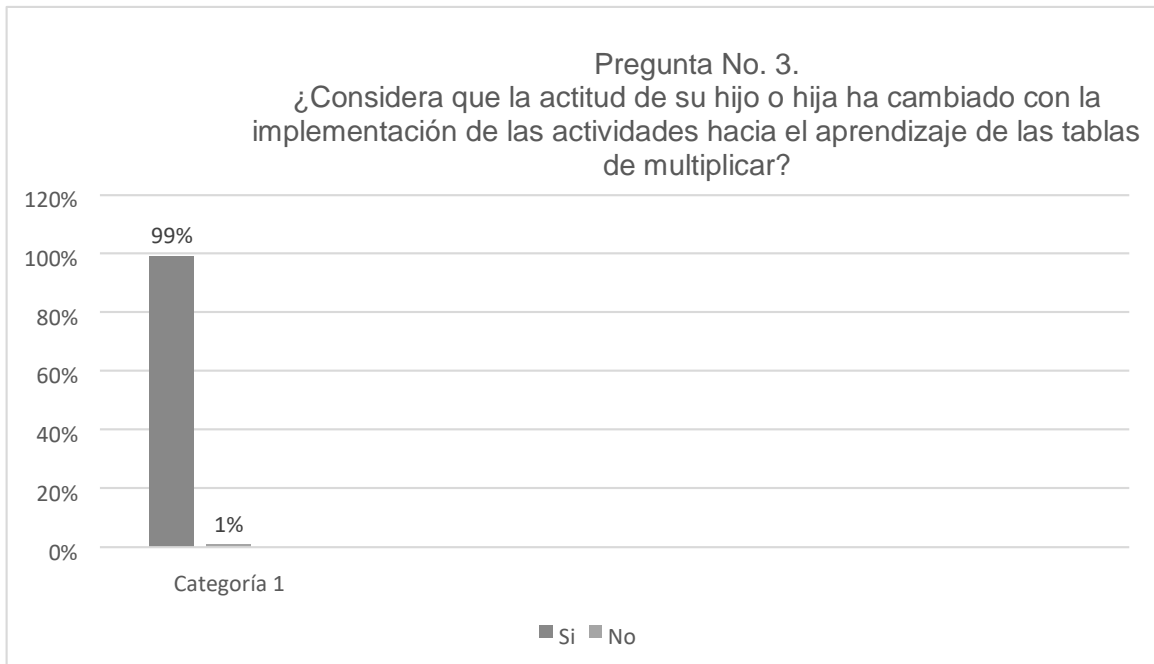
Pregunta No. 3.
¿Considera que la actitud de su hijo o hija ha cambiado con la implementación de las actividades hacia el aprendizaje de las tablas de multiplicar?

120%
100%
80%
60%
40%
20%
0%

99%
1%

Categoría 1

Si No